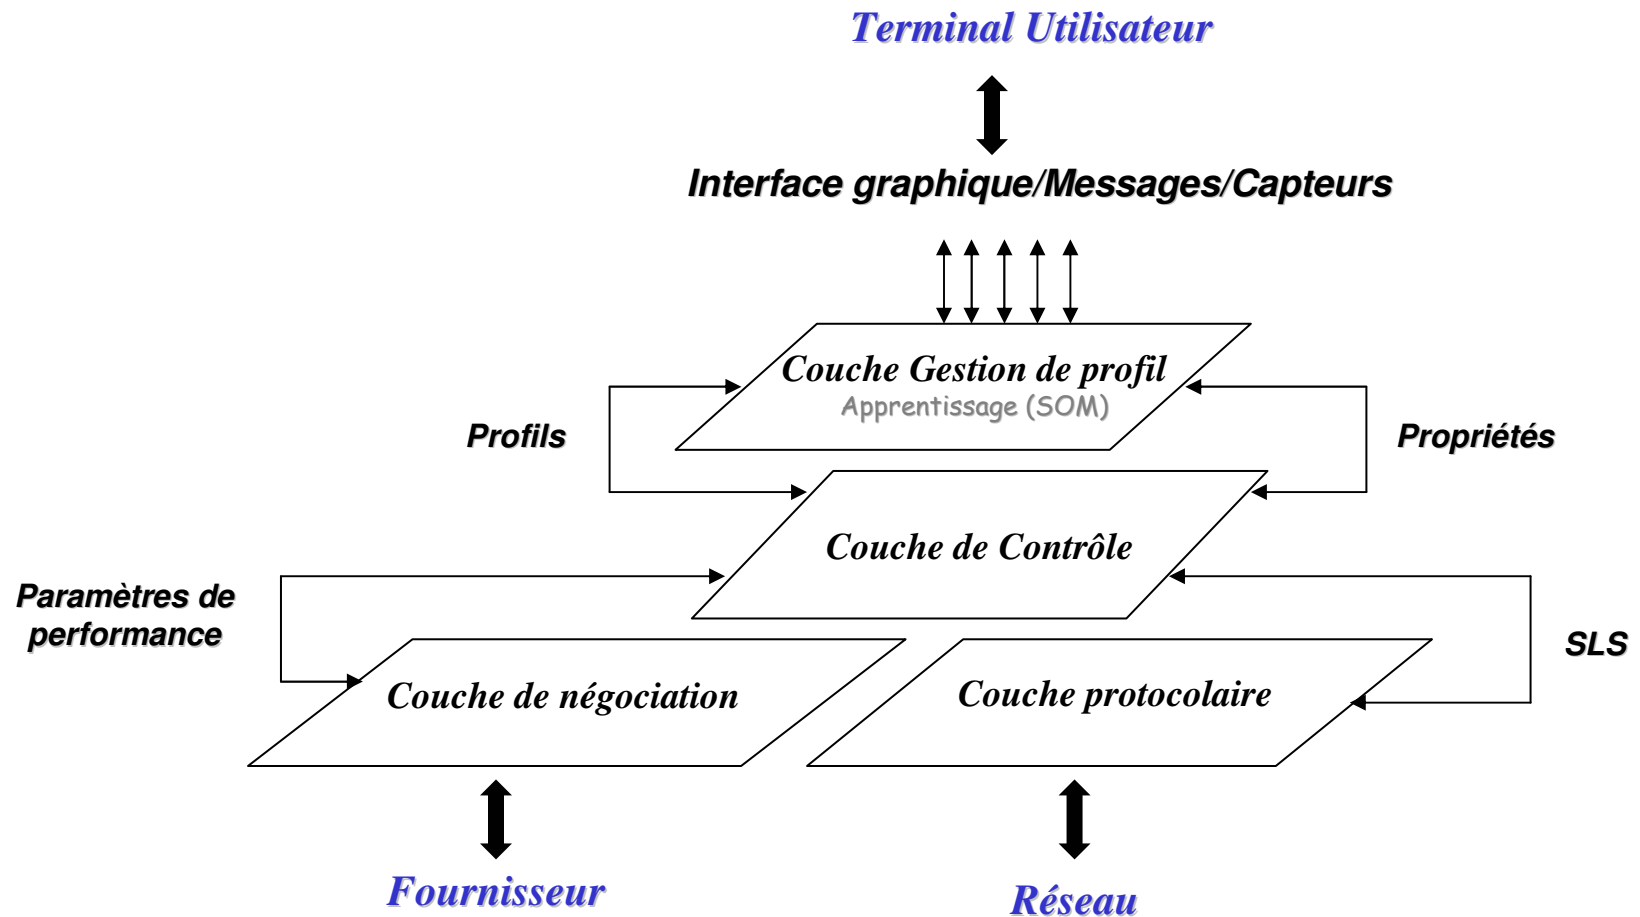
Terminal Utilisateur

Interface graphique/Messages/Capteurs

Couche Gestion de profil
Apprentissage (SOM)

Profils

Propriétés

Couche de Contrôle

Paramètres de performance

SLS

Couche de négociation

Couche protocolaire

Fournisseur

Réseau